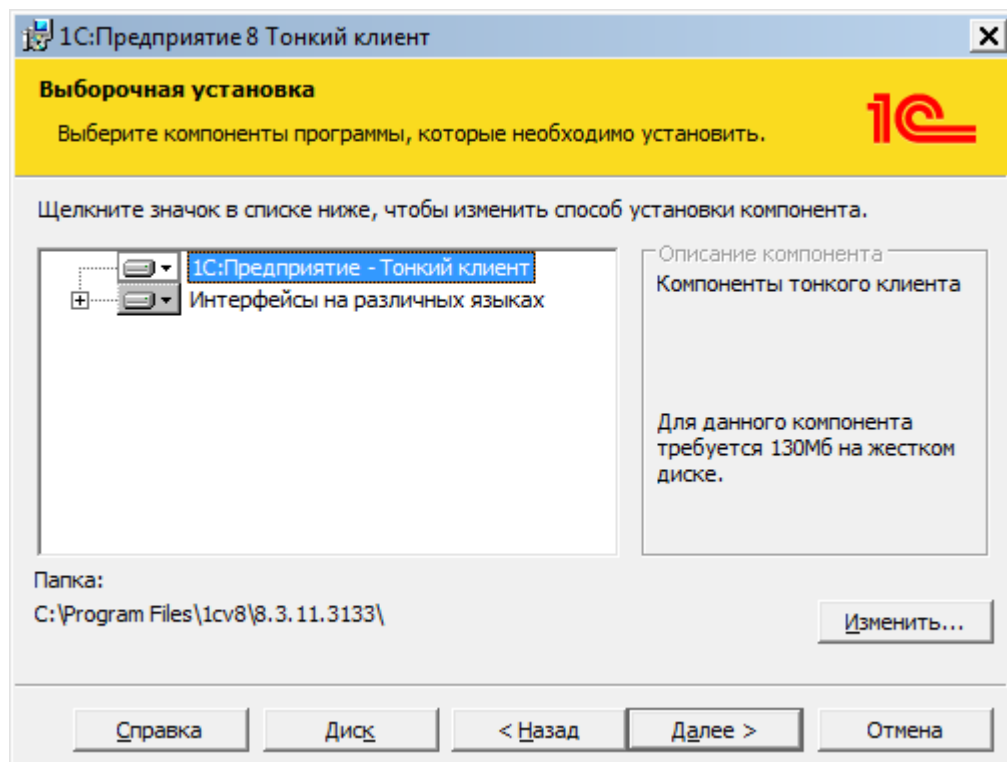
1С:Предприятие 8 Тонкий клиент

Выборочная установка

Выберите компоненты программы, которые необходимо установить.

1С

Щелкните значок в списке ниже, чтобы изменить способ установки компонента.

1С:Предприятие - Тонкий клиент
Интерфейсы на различных языках

Описание компонента
Компоненты тонкого клиента

Для данного компонента требуется 130Мб на жестком диске.

Папка:
C:\Program Files\1cv8\8.3.11.3133\

Изменить...

Справка | Диск | < Назад | Далее > | Отмена